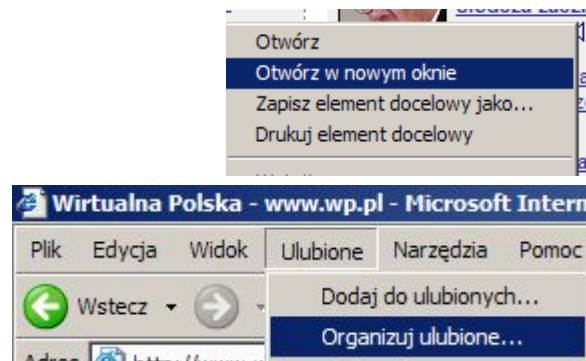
Otwórz
Otwórz w nowym oknie
Zapisz element docelowy jako...
Drukuj element docelowy

Wirtualna Polska - www.wp.pl - Microsoft Intern

Plik Edycja Widok Ulubione Narzędzia Pomoc

Wstecz

Dodaj do ulubionych...
Organizuj ulubione...

Adres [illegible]